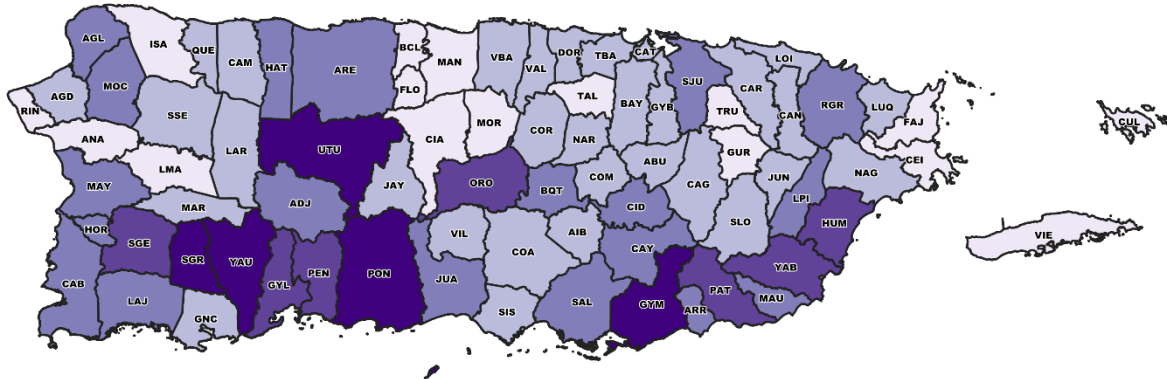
AGL
ISA
QUE
CAM
HAT
ARE
BCL
MAN
VBA
VAL
DOR
TBA
CAT
LOI
MOC
FLO
SJU
CAR
AGD
RIN
SSE
TAL
BAY
GYB
TRU
RGR
LUQ
FAJ
CUL
CAN
ANA
UTU
CIA
MOR
COR
NAR
LAR
GUR
CEI
LMA
ABU
COM
JAY
ORO
BQT
CAG
JUN
NAG
MAY
ADJ
CID
LPI
MAR
HUM
HOR
SGE
VIL
AIB
SLO
VIE
SGR
YAU
PEN
PON
COA
CAY
GYL
JUA
YAB
CAB
LAJ
PAT
SAL
MAU
GYM
ARR
GNC
SIS